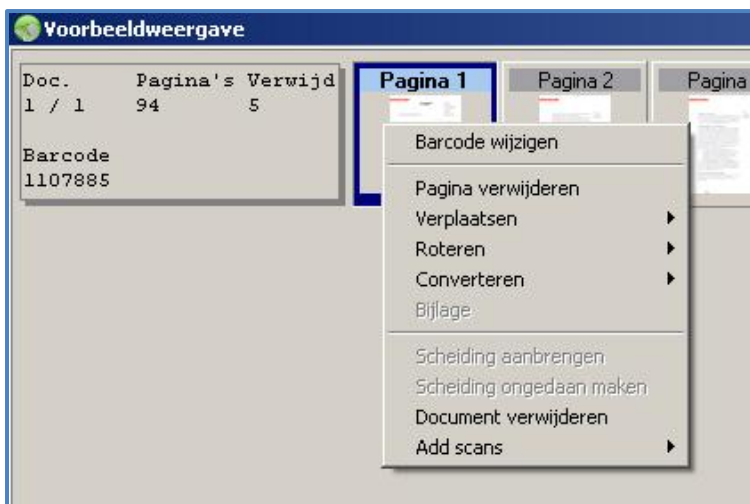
Voorbeeldweergave

Doc. Pagina's Verwijd
1 / 1 94 5

Barcode
1107885

Pagina 1
Pagina 2
Pagina

Barcode wijzigen
Pagina verwijderen
Verplaatsen
Roteren
Converteren
Bijlage
Scheiding aanbrengen
Scheiding ongedaan maken
Document verwijderen
Add scans